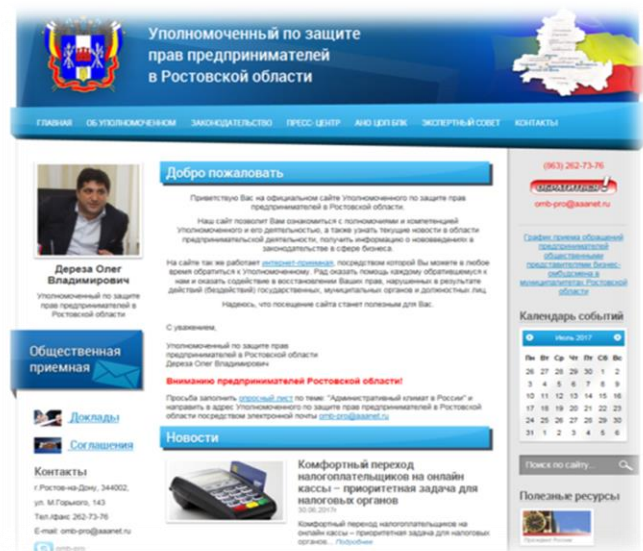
Уполномоченный по защите прав предпринимателей в Ростовской области

ГЛАВНАЯ ОБ УПОЛНОМОЧЕННОМ ЗАКОНОДАТЕЛЬСТВО ПРЕСС-ЦЕНТР АНО ЦОП БПК ЭКСПЕРТНЫЙ СОВЕТ КОНТАКТЫ

Дереза Олег Владимирович
Уполномоченный по защите прав предпринимателей в Ростовской области

Общественная приемная

Доклады

Соглашения

Контакты
г.Ростов-на-Дону, 344002, ул. М.Горького, 143
Тел./факс 262-73-76
E-mail: omb-pro@aaanet.ru

Добро пожаловать

Приветствую Вас на официальном сайте Уполномоченного по защите прав предпринимателей в Ростовской области

Наш сайт позволит Вам ознакомиться с полномочиями и компетенцией Уполномоченного и его деятельностью, а также узнать текущие новости в области предпринимательской деятельности, получить информацию о нововведениях в законодательстве в сфере бизнеса.

На сайте так же работает интернет-приемная, посредством которой Вы можете в любое время обратиться к Уполномоченному. Рад оказать помощь каждому обратившемуся к нам и оказать содействие в восстановлении Ваших прав, нарушенных в результате действий (бездействий) государственных, муниципальных органов и должностных лиц.

Надеюсь, что посещение сайта станет полезным для Вас.

С уважением,

Уполномоченный по защите прав предпринимателей в Ростовской области
Дереза Олег Владимирович

Вниманию предпринимателей Ростовской области!

Просьба заполнить опросный лист по теме: "Административный климат в России" и направить в адрес Уполномоченного по защите прав предпринимателей в Ростовской области посредством электронной почты omb-pro@aaanet.ru

Новости

Комфортный переход налогоплательщиков на онлайн кассы – приоритетная задача для налоговых органов
30.06.2017г.
Комфортный переход налогоплательщиков на онлайн кассы – приоритетная задача для налоговых органов... Подробнее

(863) 262-73-76
ОБРАТИТЬСЯ
omb-pro@aaanet.ru

График приема обращений предпринимателей общественными представителями бизнес-омбудсмена в муниципалитетах Ростовской области

Календарь событий

| Пн | Вт | Ср | Чт | Пт | Сб | Вс |
|---|---|---|---|---|---|---|
| 26 | 27 | 28 | 29 | 30 | 1 | 2 |
| 3 | 4 | 5 | 6 | 7 | 8 | 9 |
| 10 | 11 | 12 | 13 | 14 | 15 | 16 |
| 17 | 18 | 19 | 20 | 21 | 22 | 23 |
| 24 | 25 | 26 | 27 | 28 | 29 | 30 |
| 31 | 1 | 2 | 3 | 4 | 5 | 6 |

Июль 2017

Поиск по сайту...

Полезные ресурсы
Президент России